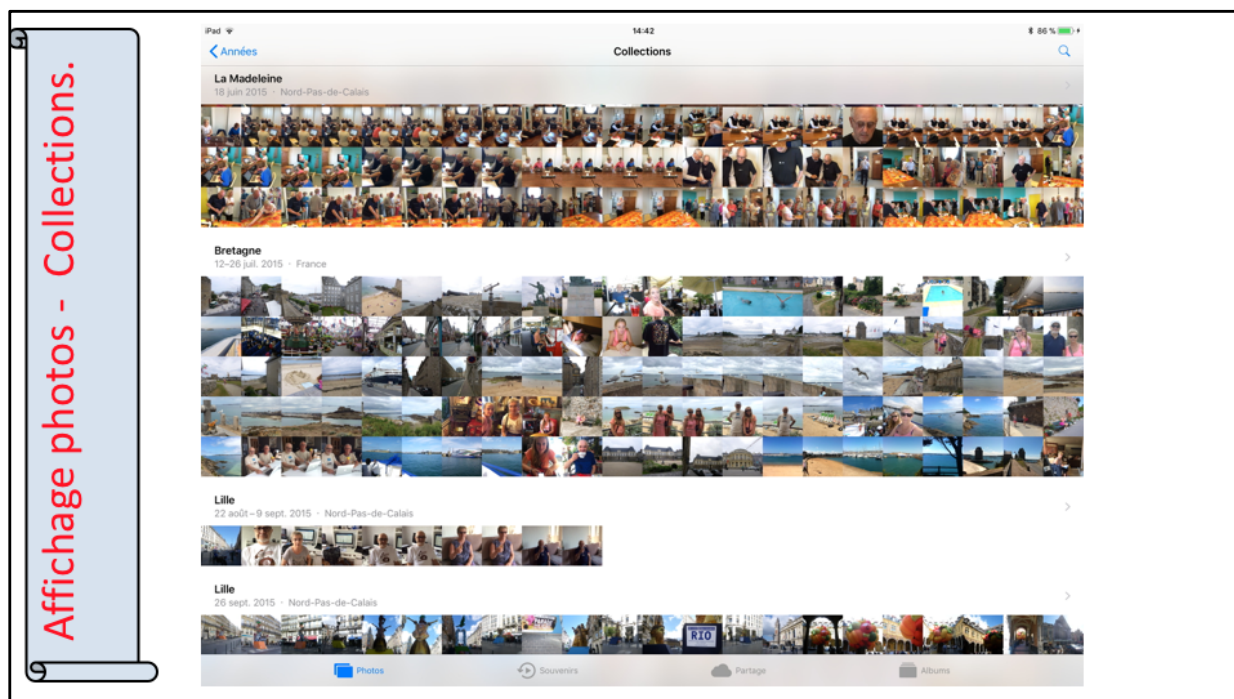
Affichage photos - Collections.

iPad
14:42
86 %
Années
Collections

La Madeleine
18 juin 2015 · Nord-Pas-de-Calais

Bretagne
12–26 juil. 2015 · France

Lille
22 août–9 sept. 2015 · Nord-Pas-de-Calais

Lille
26 sept. 2015 · Nord-Pas-de-Calais

RIO

Photos
Souvenirs
Partage
Albums